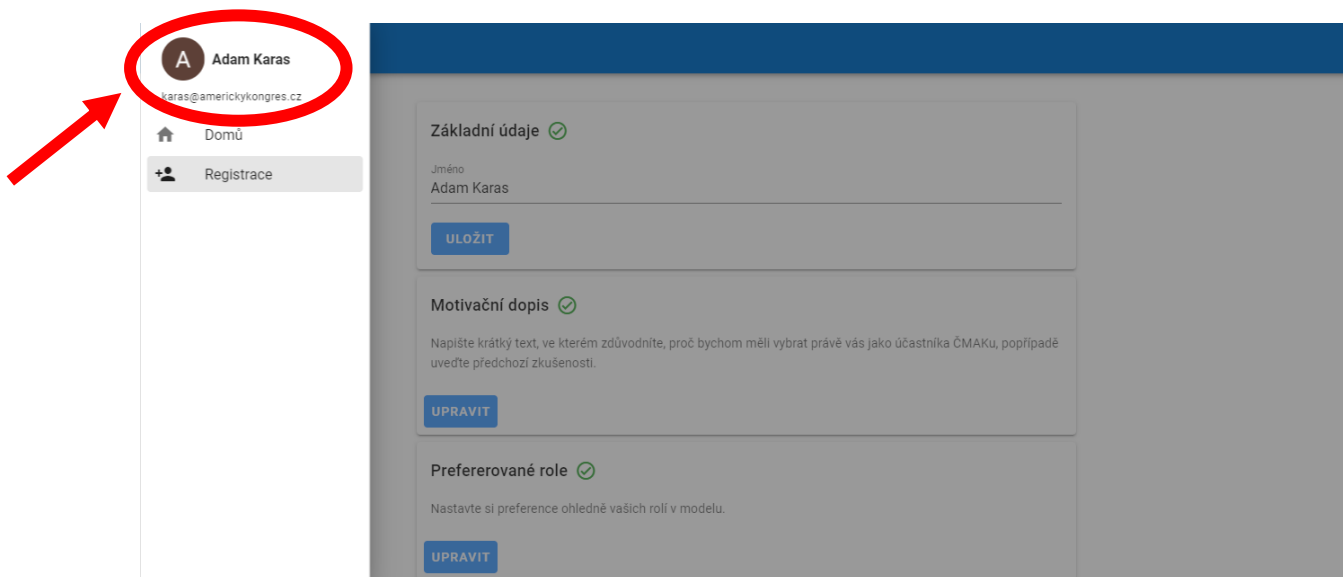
A
Adam Karas
karas@americkykongres.cz
Domů
Registrace

Základní údaje

Jméno
Adam Karas

ULOŽIT

Motivační dopis

Napište krátký text, ve kterém zdůvodníte, proč bychom měli vybrat právě vás jako účastníka ČMAKu, popřípadě uveďte předchozí zkušenosti.

UPRAVIT

Prefererované role

Nastavte si preference ohledně vašich rolí v modelu.

UPRAVIT